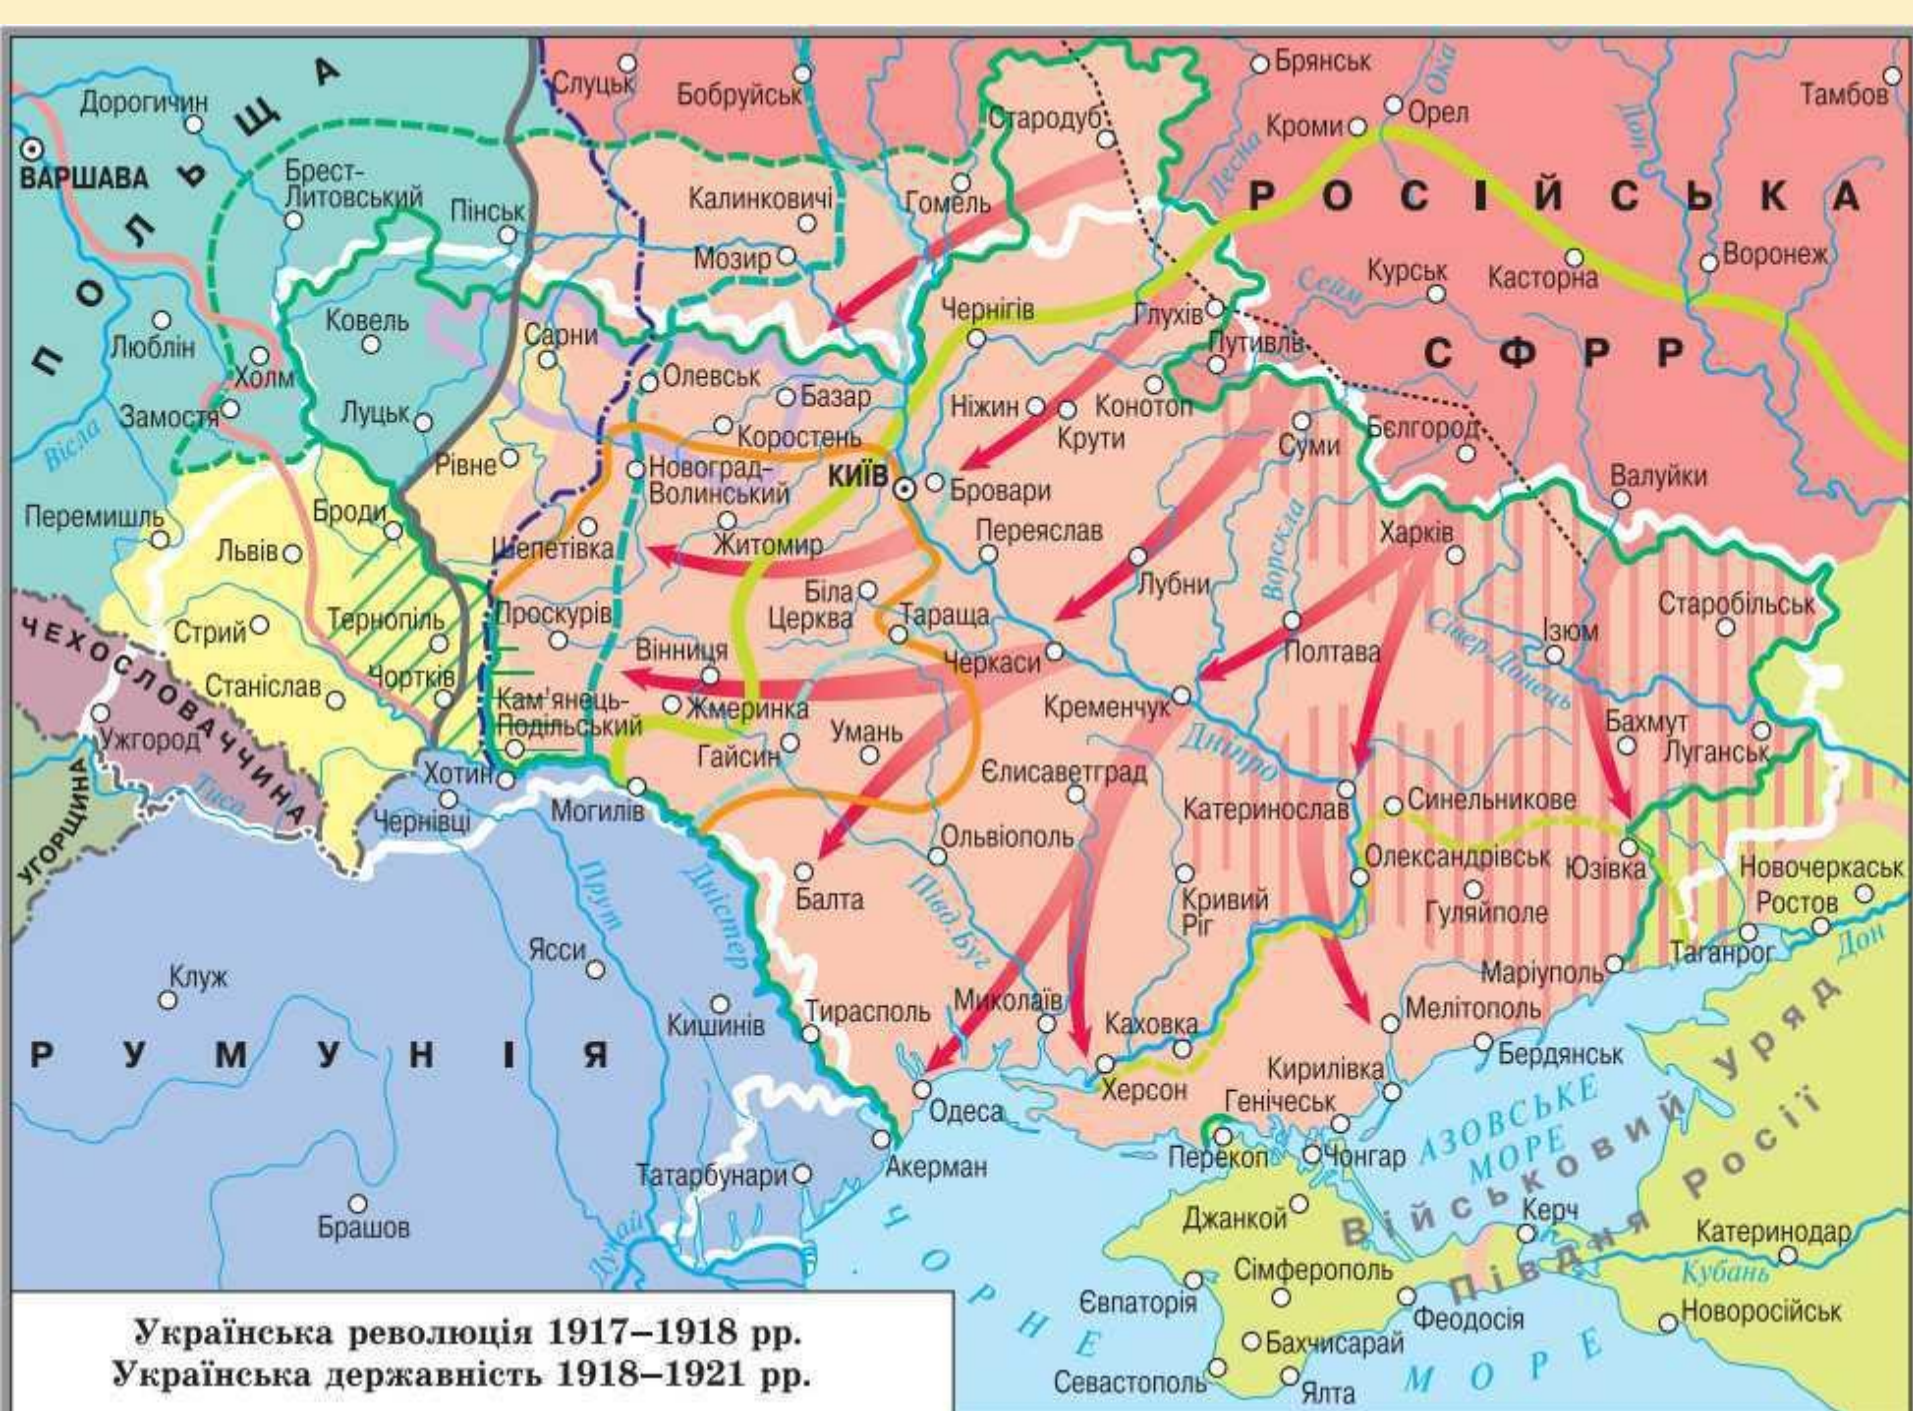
Брянськ
Тамбов
Слуцьк
Бобруйськ
Стародуб
Кроми
Орел
Ока
Дон
Десна
Дорогичин
ВАРШАВА
ПОЛЬЩА
Брест-Литовський
Пінськ
Калинковичі
Гомель
РОСІЙСЬКА
Воронеж
Мозир
Курськ
Касторна
Сейм
Ковель
Чернігів
Глухів
Путивль
СФРР
Люблін
Холм
Сарни
Олевськ
Базар
Ніжин
Конотоп
Замостя
Луцьк
Коростень
Крути
Суми
Бєлгород
Вісла
Рівне
Новоград-Волинський
КИЇВ
Бровари
Валуйки
Перемишль
Броди
Житомир
Переяслав
Харків
Львів
Шепетівка
Лубни
Ворскла
Біла Церква
Тараща
Старобільськ
Стрий
Тернопіль
Проскурів
ЧЕХОСЛОВАЧЧИНА
Вінниця
Черкаси
Полтава
Ізюм
Сів. Донець
Станіслав
Чортків
Кам'янець-Подільський
Жмеринка
Кременчук
Ужгород
Умань
Бахмут
Луганськ
Гайсин
Дніпро
Хотин
Єлисаветград
Тиса
УГОРЩИНА
Чернівці
Могилів
Катеринослав
Синельникове
Ольвіополь
Олександрівськ
Юзівка
Новочеркаськ
Прут
Дністер
Пів. Буг
Балта
Кривий Ріг
Гуляйполе
Ростов
Ясси
Таганрог
Дон
Клуж
Маріуполь
Кишинів
Тирасполь
Миколаїв
Мелітополь
Каховка
РУМУНІЯ
Бердянськ
Кирилівка
Херсон
Одеса
Генічеськ
Перекоп
Чонгар
АЗОВСЬКЕ МОРЕ
Акерман
Татарбунари
Джанкой
Керч
Військовий уряд Півдня Росії
Катеринодар
Кубань
Брашов
Дунай
ЧОРНЕ МОРЕ
Сімферополь
Євпаторія
Феодосія
Новоросійськ
Бахчисарай
Севастополь
Ялта

Українська революція 1917–1918 рр.
Українська державність 1918–1921 рр.